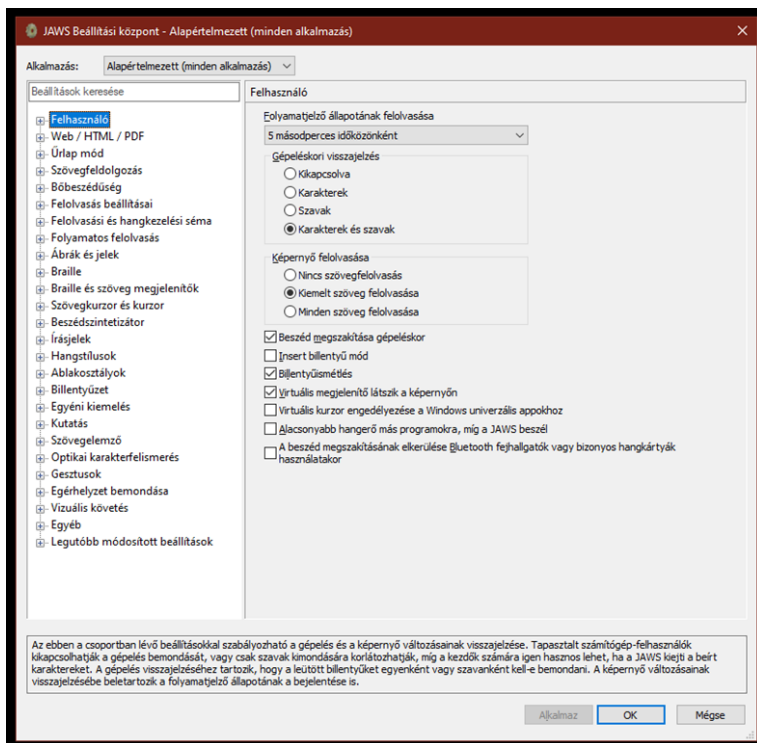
JAWS Beállítási központ - Alapértelmezett (minden alkalmazás)

Alkalmazás: Alapértelmezett (minden alkalmazás)

Beállítások keresése

Felhasználó
Web / HTML / PDF
Űrlap mód
Szövegfeldolgozás
Bőbeszédűség
Felolvasás beállításai
Felolvasási és hangkezelési séma
Folyamatos felolvasás
Ábrák és jelek
Braille
Braille és szöveg megjelenítők
Szövegkurzor és kurzor
Beszédszintetizátor
Írásjelek
Hangstílusok
Ablakosztályok
Billentyűzet
Egyéni kiemelés
Kutatás
Szövegelemző
Optikai karakterfelismerés
Gesztusok
Egérhelyzet bemondása
Vizuális követés
Egyéb
Legutóbb módosított beállítások

Felhasználó

Folyamatjelző állapotának felolvasása
5 másodperces időközönként

Gépeléskori visszajelzés
Kikapcsolva
Karakterek
Szavak
Karakterek és szavak

Képernyő felolvasása
Nincs szövegfelolvasás
Kiemelt szöveg felolvasása
Minden szöveg felolvasása

Beszéd megszakítása gépeléskor
Insert billentyű mód
Billentyűismétlés
Virtuális megjelenítő látszik a képernyőn
Virtuális kurzor engedélyezése a Windows univerzális appokhoz
Alacsonyabb hangerő más programokra, míg a JAWS beszél
A beszéd megszakításának elkerülése Bluetooth fejhallgatók vagy bizonyos hangkártyák használatakor

Az ebben a csoportban lévő beállításokkal szabályozható a gépelés és a képernyő változásainak visszajelzése. Tapasztalt számítógép-felhasználók kikapcsolhatják a gépelés bemondását, vagy csak szavak kimondására korlátozhatják, míg a kezdők számára igen hasznos lehet, ha a JAWS kiejti a beírt karaktereket. A gépelés visszajelzéséhez tartozik, hogy a leütött billentyűket egyenként vagy szavanként kell-e bemondani. A képernyő változásainak visszajelzésébe beletartozik a folyamatjelző állapotának a bejelentése is.

Alkalmaz
OK
Mégse